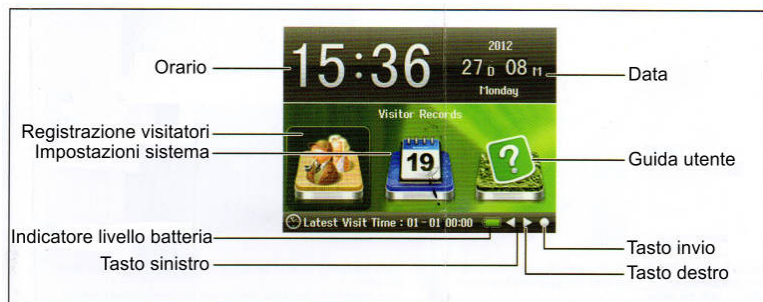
Orario

15:36

2012
27 D 08 M
Monday

Data

Visitor Records

Registrazione visitatori
Impostazioni sistema

19

?

Guida utente

Latest Visit Time : 01 - 01 00:00

Indicatore livello batteria
Tasto sinistro
Tasto invio
Tasto destro